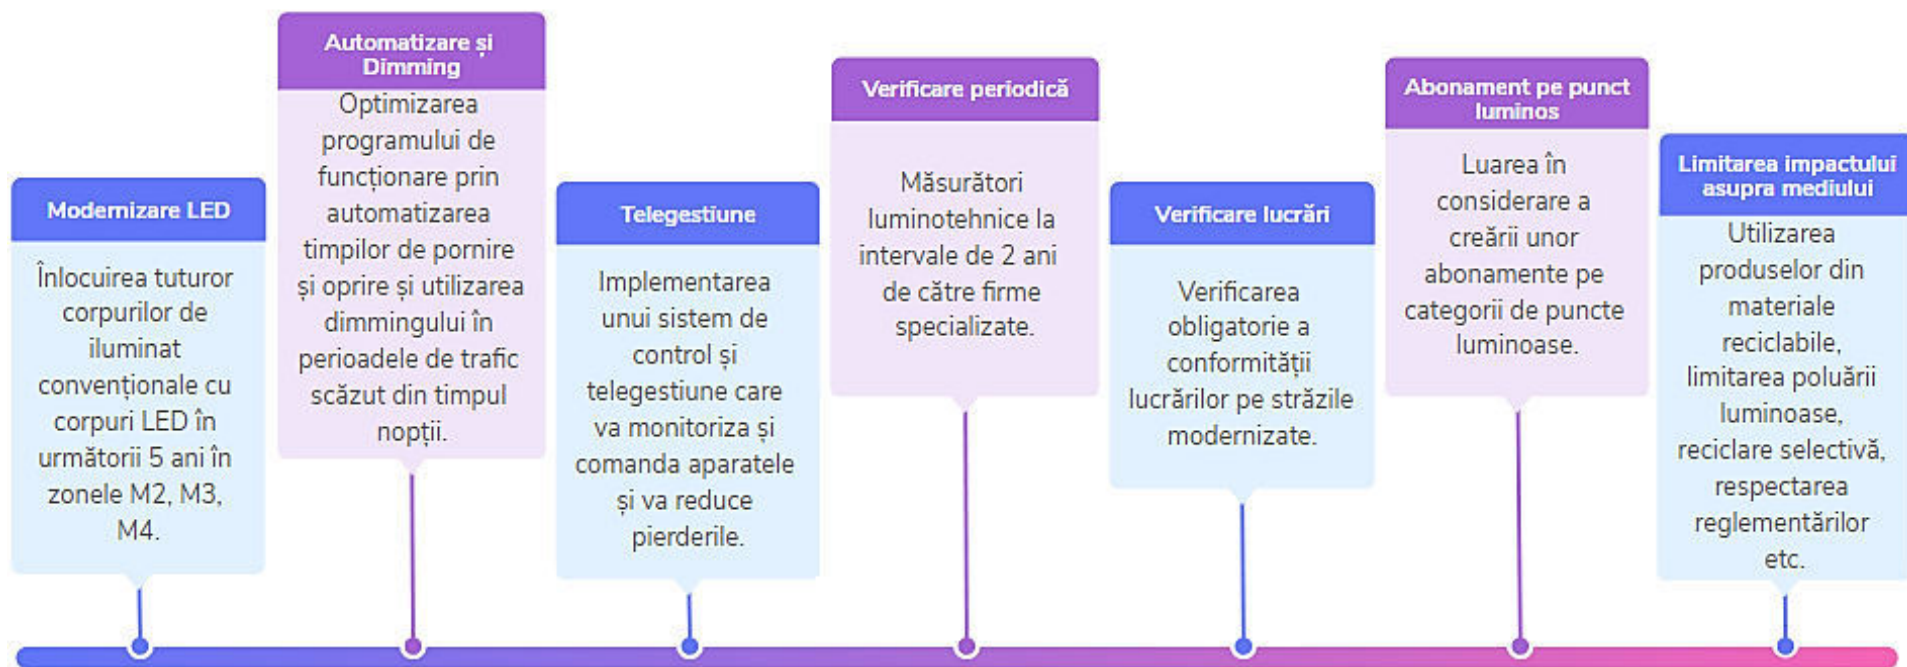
Modernizare LED

Înlocuirea tuturor corpurilor de iluminat convenționale cu corpuri LED în următorii 5 ani în zonele M2, M3, M4.

Automatizare și Dimming

Optimizarea programului de funcționare prin automatizarea timpilor de pornire și oprire și utilizarea dimmingului în perioadele de trafic scăzut din timpul nopții.

Telegestiune

Implementarea unui sistem de control și telegestiune care va monitoriza și comanda aparatele și va reduce pierderile.

Verificare periodică

Măsurători luminotehnice la intervale de 2 ani de către firme specializate.

Verificare lucrări

Verificarea obligatorie a conformității lucrărilor pe străzile modernizate.

Abonament pe punct luminos

Luarea în considerare a creării unor abonamente pe categorii de puncte luminoase.

Limitarea impactului asupra mediului

Utilizarea produselor din materiale reciclabile, limitarea poluării luminoase, reciclare selectivă, respectarea reglementărilor etc.